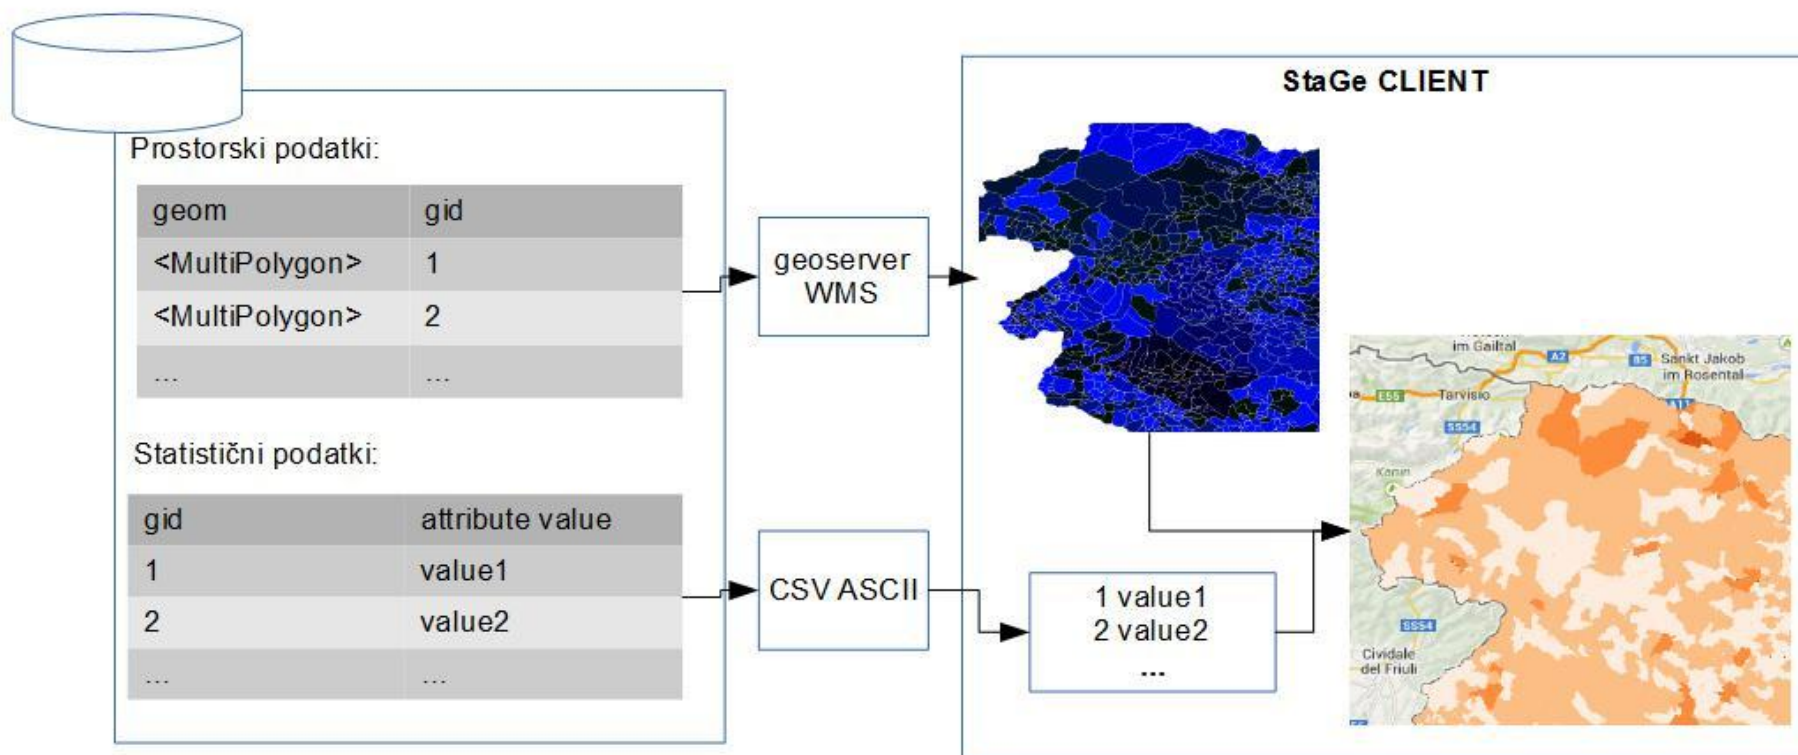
Prostorski podatki:

| geom | gid |
|---|---|
| <MultiPolygon> | 1 |
| <MultiPolygon> | 2 |
| ... | ... |

Statistični podatki:

| gid | attribute value |
|---|---|
| 1 | value1 |
| 2 | value2 |
| ... | ... |

geoserver WMS

CSV ASCII

StaGe CLIENT

1 value1
2 value2
...

im Gailtal
A2
B5
Sankt Jakob im Rosental
E55
Tarvisio
SS54
Kanin
SS54
Cividale del Friuli